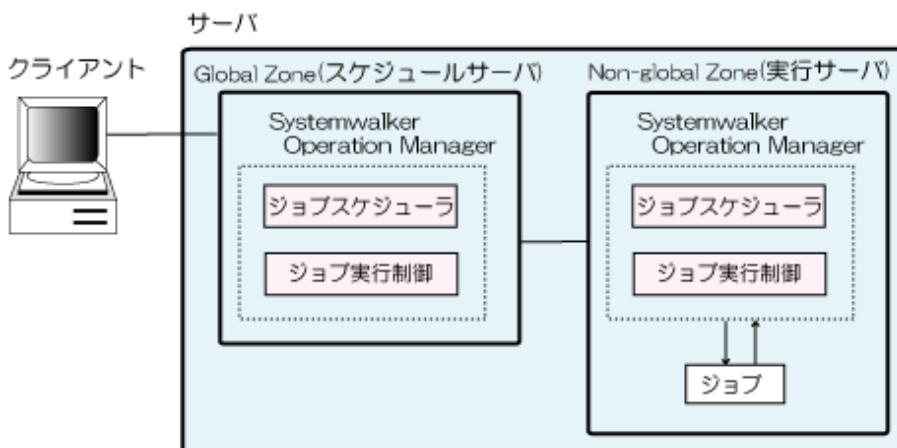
サーバ

クライアント

Global Zone(スケジュールサーバ)

Systemwalker Operation Manager

ジョブスケジューラ

ジョブ実行制御

Non-global Zone(実行サーバ)

Systemwalker Operation Manager

ジョブスケジューラ

ジョブ実行制御

ジョブ